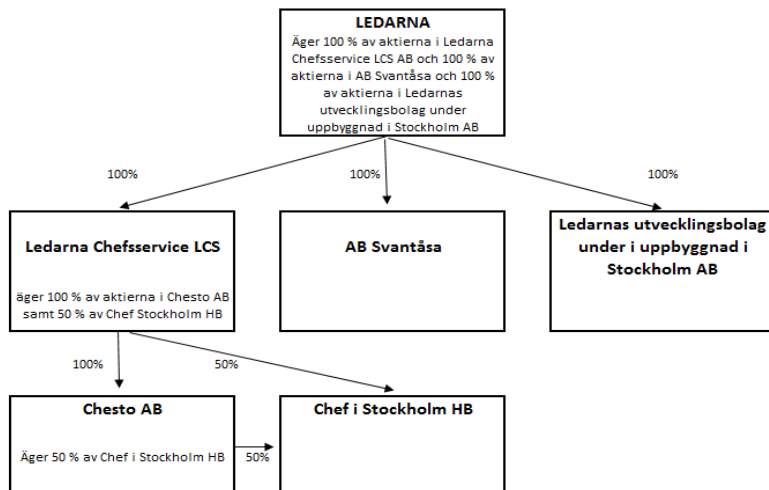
LEDARNA
Äger 100 % av aktierna i Ledarna Chefsservice LCS AB och 100 % av aktierna i AB Svantåsa och 100 % av aktierna i Ledarnas utvecklingsbolag under uppbyggnad i Stockholm AB

100%

100%

100%

Ledarna Chefsservice LCS

äger 100 % av aktierna i Chesto AB samt 50 % av Chef Stockholm HB

AB Svantåsa

Ledarnas utvecklingsbolag under i uppbyggnad i Stockholm AB

100%

50%

Chesto AB

Äger 50 % av Chef i Stockholm HB

50%

Chef i Stockholm HB